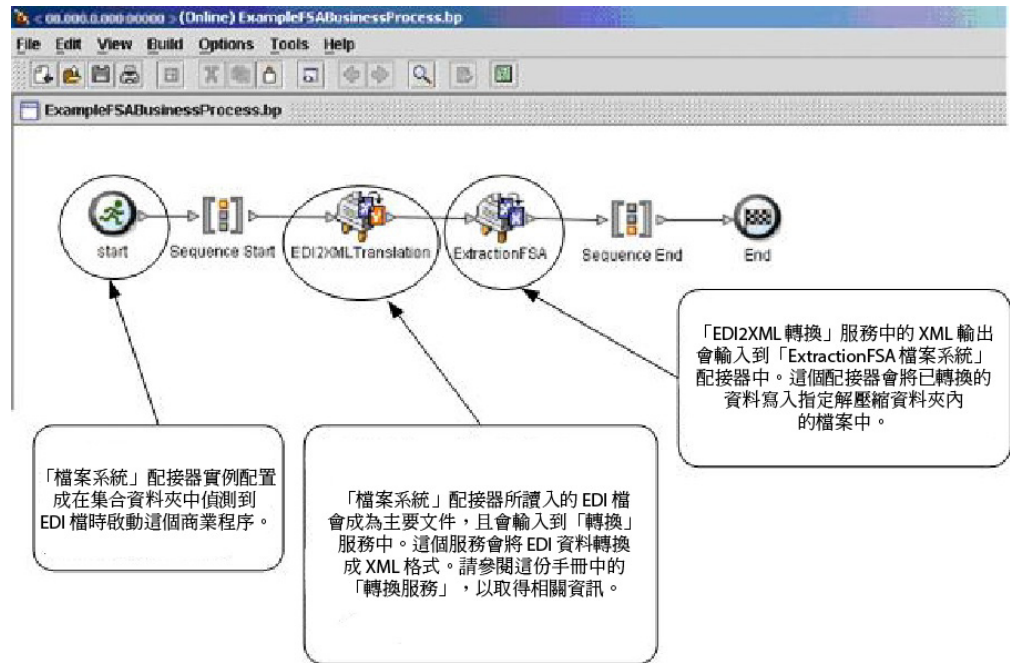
< 00.000.0.000:00000 > (Online) ExampleFSABusinessProcess.bp

File Edit View Build Options Tools Help

ExampleFSABusinessProcess.bp

start

Sequence Start

EDI2XMLTranslation

ExtractionFSA

Sequence End

End

「EDI2XML 轉換」服務中的 XML 輸出會輸入到「ExtractionFSA 檔案系統」配接器中。這個配接器會將已轉換的資料寫入指定解壓縮資料夾內的檔案中。

「檔案系統」配接器實例配置成在集合資料夾中偵測到 EDI 檔時啟動這個商業程序。

「檔案系統」配接器所讀入的 EDI 檔會成為主要文件，且會輸入到「轉換」服務中。這個服務會將 EDI 資料轉換成 XML 格式。請參閱這份手冊中的「轉換服務」，以取得相關資訊。